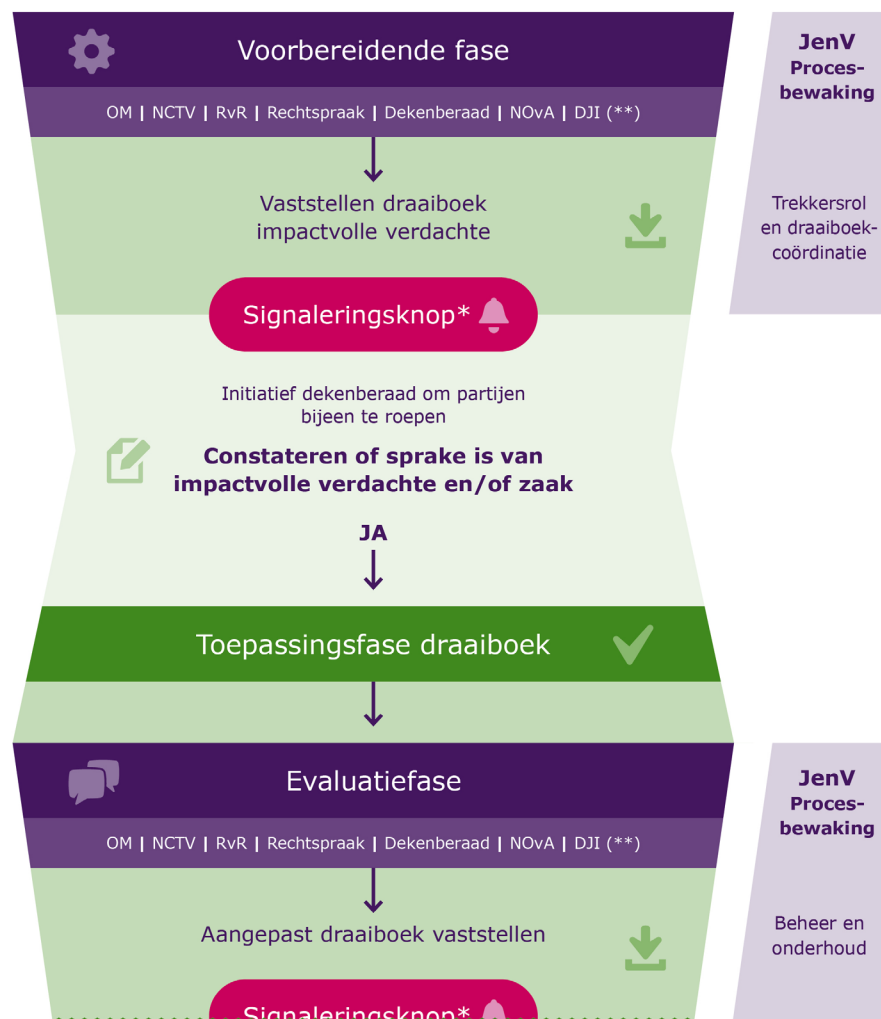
Voorbereidende fase

OM | NCTV | RvR | Rechtspraak | Dekenberaad | NOvA | DJI (**)

Vaststellen draaiboek impactvolle verdachte

Signaleringsknop*

Initiatief dekenberaad om partijen bijeen te roepen

**Constateren of sprake is van impactvolle verdachte en/of zaak**

JA

Toepassingsfase draaiboek

Evaluatiefase

OM | NCTV | RvR | Rechtspraak | Dekenberaad | NOvA | DJI (**)

Aangepast draaiboek vaststellen

Signaleringsknop*

JenV Procesbewaking

Trekkersrol en draaiboekcoördinatie

JenV Procesbewaking

Beheer en onderhoud